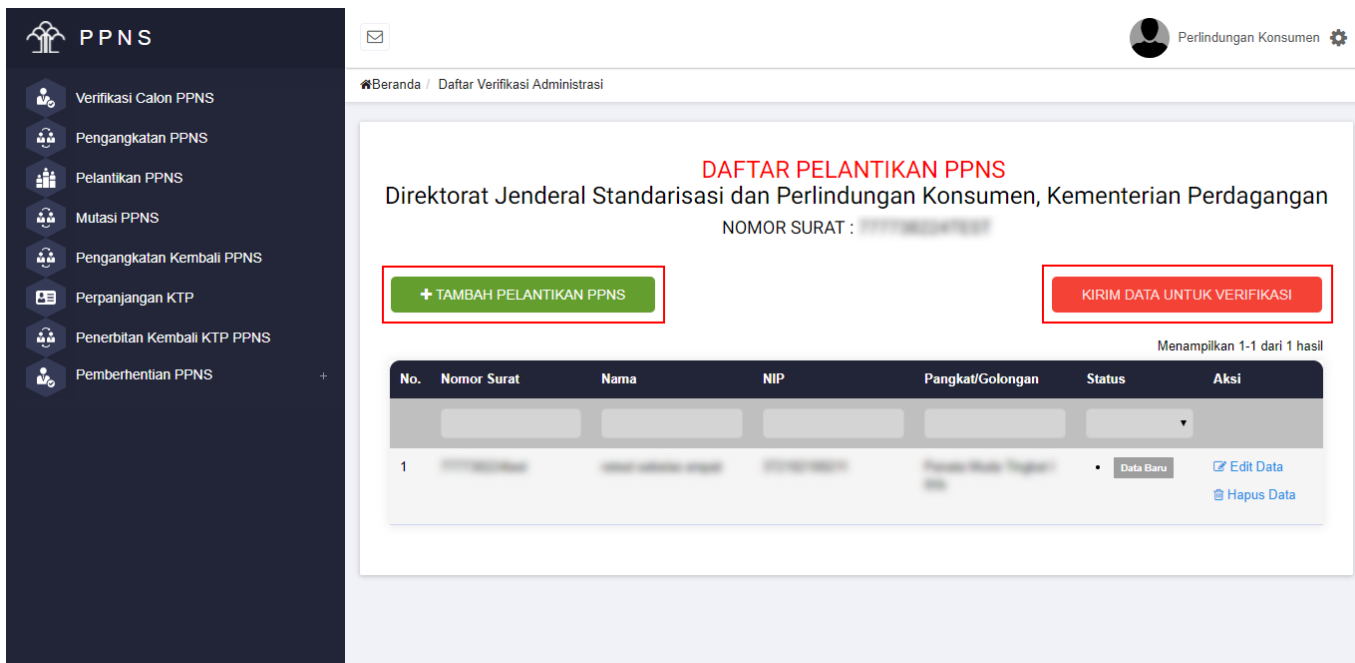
PPNS

Verifikasi Calon PPNS
Pengangkatan PPNS
Pelantikan PPNS
Mutasi PPNS
Pengangkatan Kembali PPNS
Perpanjangan KTP
Penerbitan Kembali KTP PPNS
Pemberhentian PPNS +

Perlindungan Konsumen

Beranda / Daftar Verifikasi Administrasi

DAFTAR PELANTIKAN PPNS
Direktorat Jenderal Standarisasi dan Perlindungan Konsumen, Kementerian Perdagangan
NOMOR SURAT : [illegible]

+ TAMBAH PELANTIKAN PPNS

KIRIM DATA UNTUK VERIFIKASI

Menampilkan 1-1 dari 1 hasil

| No. | Nomor Surat | Nama | NIP | Pangkat/Golongan | Status | Aksi |
|---|---|---|---|---|---|---|
| 1 | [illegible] | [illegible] | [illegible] | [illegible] | Data Baru | Edit Data Hapus Data |